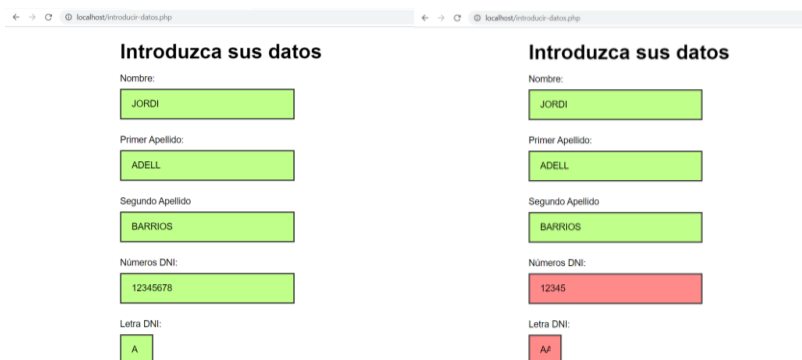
localhost/introducir-datos.php

Introduzca sus datos

Nombre:

JORDI

Primer Apellido:

ADELL

Segundo Apellido

BARRIOS

Números DNI:

12345678

Letra DNI:

A

localhost/introducir-datos.php

Introduzca sus datos

Nombre:

JORDI

Primer Apellido:

ADELL

Segundo Apellido

BARRIOS

Números DNI:

12345

Letra DNI:

A$